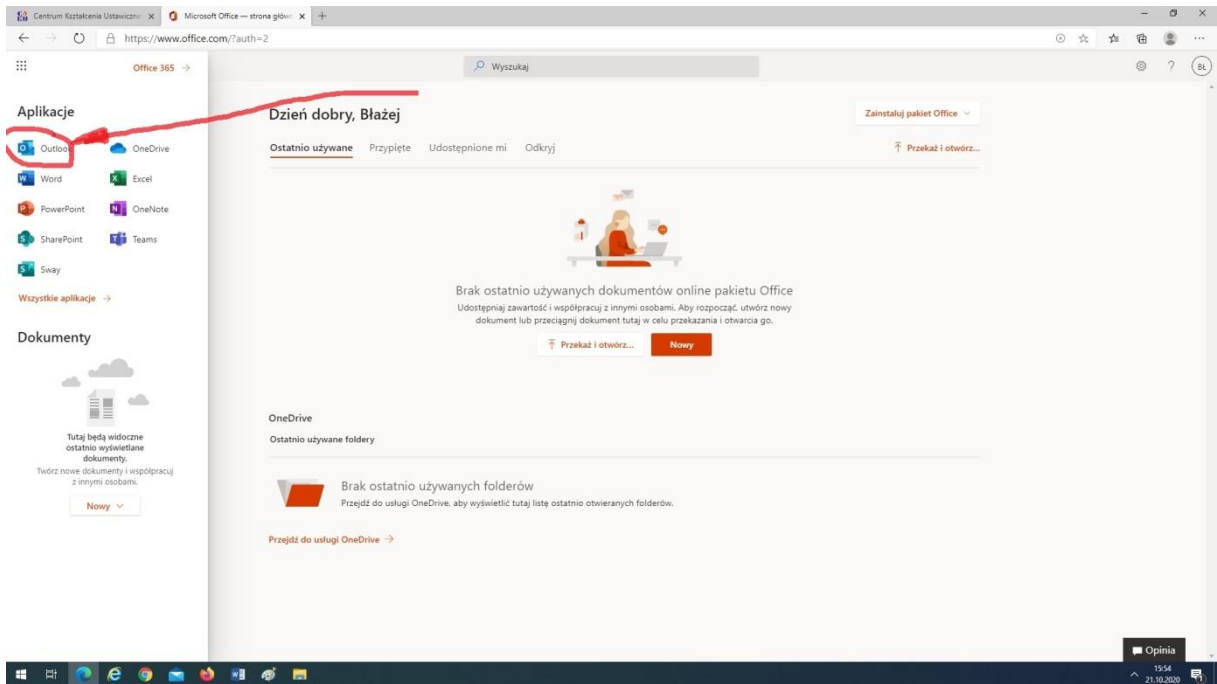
Centrum Kształcenia Ustawiczne ×
Microsoft Office — strona głów ×
+
https://www.office.com/?auth=2

Office 365 →
Wyszukaj
BŁ

Aplikacje
Outlook
OneDrive
Word
Excel
PowerPoint
OneNote
SharePoint
Teams
Sway
Wszystkie aplikacje →

Dokumenty
Tutaj będą widoczne ostatnio wyświetlane dokumenty.
Twórz nowe dokumenty i współpracuj z innymi osobami.
Nowy

Dzień dobry, Błażej
Zainstaluj pakiet Office
Ostatnio używane Przypięte Udostępnione mi Odkryj
Przekaż i otwórz...

Brak ostatnio używanych dokumentów online pakietu Office
Udostępniaj zawartość i współpracuj z innymi osobami. Aby rozpocząć, utwórz nowy dokument lub przeciągnij dokument tutaj w celu przekazania i otwarcia go.
Przekaż i otwórz...
Nowy

OneDrive
Ostatnio używane foldery

Brak ostatnio używanych folderów
Przejdź do usługi OneDrive, aby wyświetlić tutaj listę ostatnio otwieranych folderów.

Przejdź do usługi OneDrive →

Opinia
15:54
21.10.2020